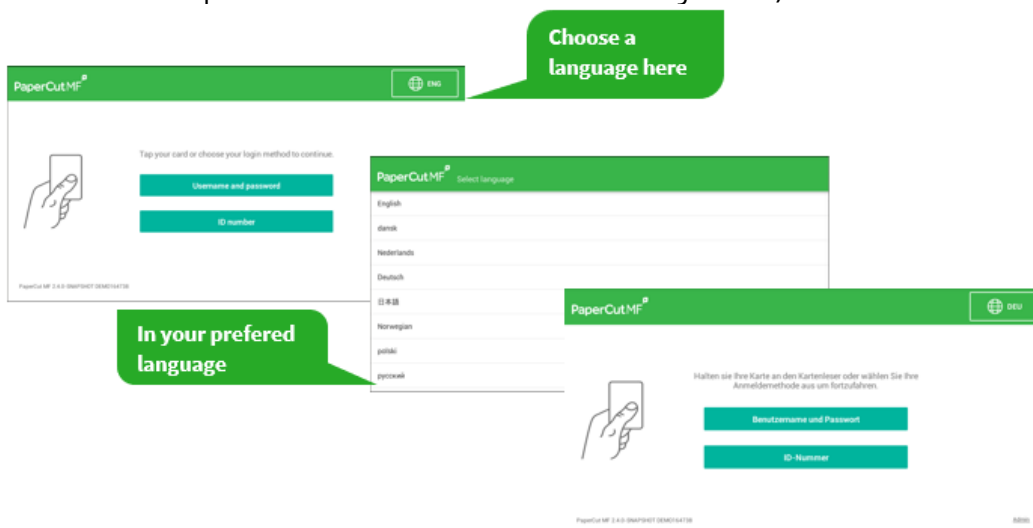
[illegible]

Choose a language here

PaperCut MF

ENG

Tap your card or choose your login method to continue.

Username and password

ID number

PaperCut MF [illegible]

PaperCut MF Select language

English

dansk

Nederlands

Deutsch

日本語

Norwegian

polski

русский

In your prefered language

PaperCut MF

DEU

Halten sie Ihre Karte an den Kartenleser oder wählen Sie Ihre Anmeldemethode aus um fortzufahren.

Benutzername und Passwort

ID-Nummer

PaperCut MF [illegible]

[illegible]